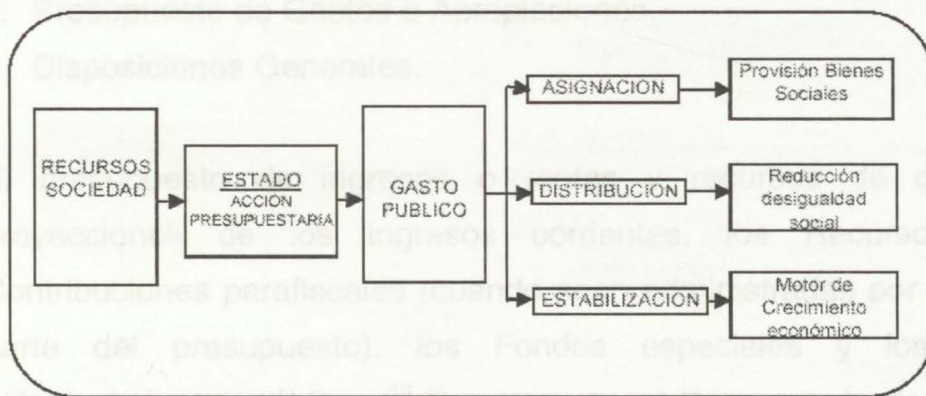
Presupuesto de Gastos o Apropiaciones.

Disposiciones Generales.

RECURSOS SOCIEDAD

ESTADO
ACCIÓN PRESUPUESTARIA

GASTO PUBLICO

ASIGNACION

DISTRIBUCION

ESTABILIZACION

Provisión Bienes Sociales

Reducción desigualdad social

Motor de Crecimiento económico

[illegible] de ingresos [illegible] proyecciones de los ingresos corrientes, los Recursos contribuciones parafiscales (cuando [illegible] parte del presupuesto), los Fondos especiales y los